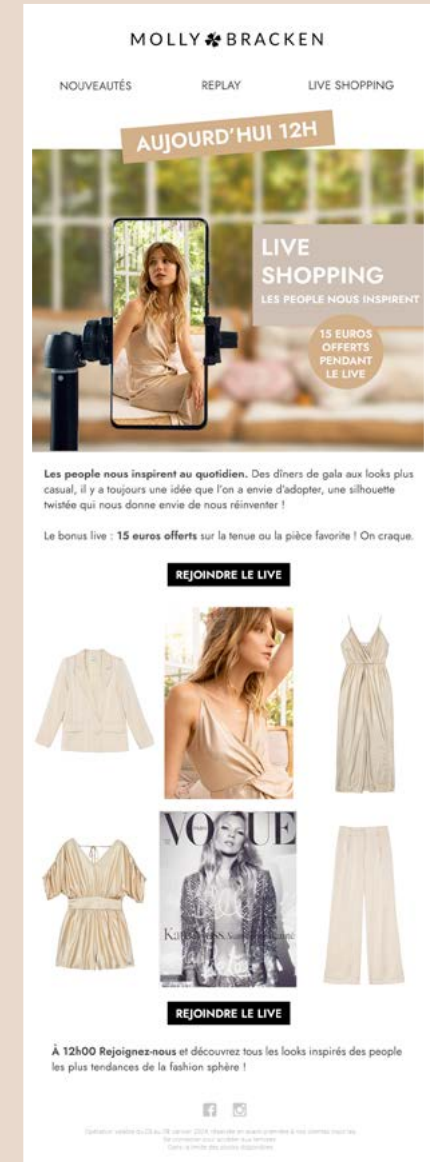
MOLLY BRACKEN

NOUVEAUTÉS REPLAY LIVE SHOPPING

AUJOURD'HUI 12H

LIVE SHOPPING
LES PEOPLE NOUS INSPIRENT

15 EUROS OFFERTS PENDANT LE LIVE

**Les people nous inspirent au quotidien.** Des dîners de gala aux looks plus casual, il y a toujours une idée que l'on a envie d'adopter, une silhouette twistée qui nous donne envie de nous réinventer !

Le bonus live : **15 euros offerts** sur la tenue ou la pièce favorite ! On craque.

REJOINDRE LE LIVE

VOGUE

Kate Moss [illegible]

REJOINDRE LE LIVE

**À 12h00 Rejoignez-nous** et découvrez tous les looks inspirés des people les plus tendances de la fashion sphère !

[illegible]